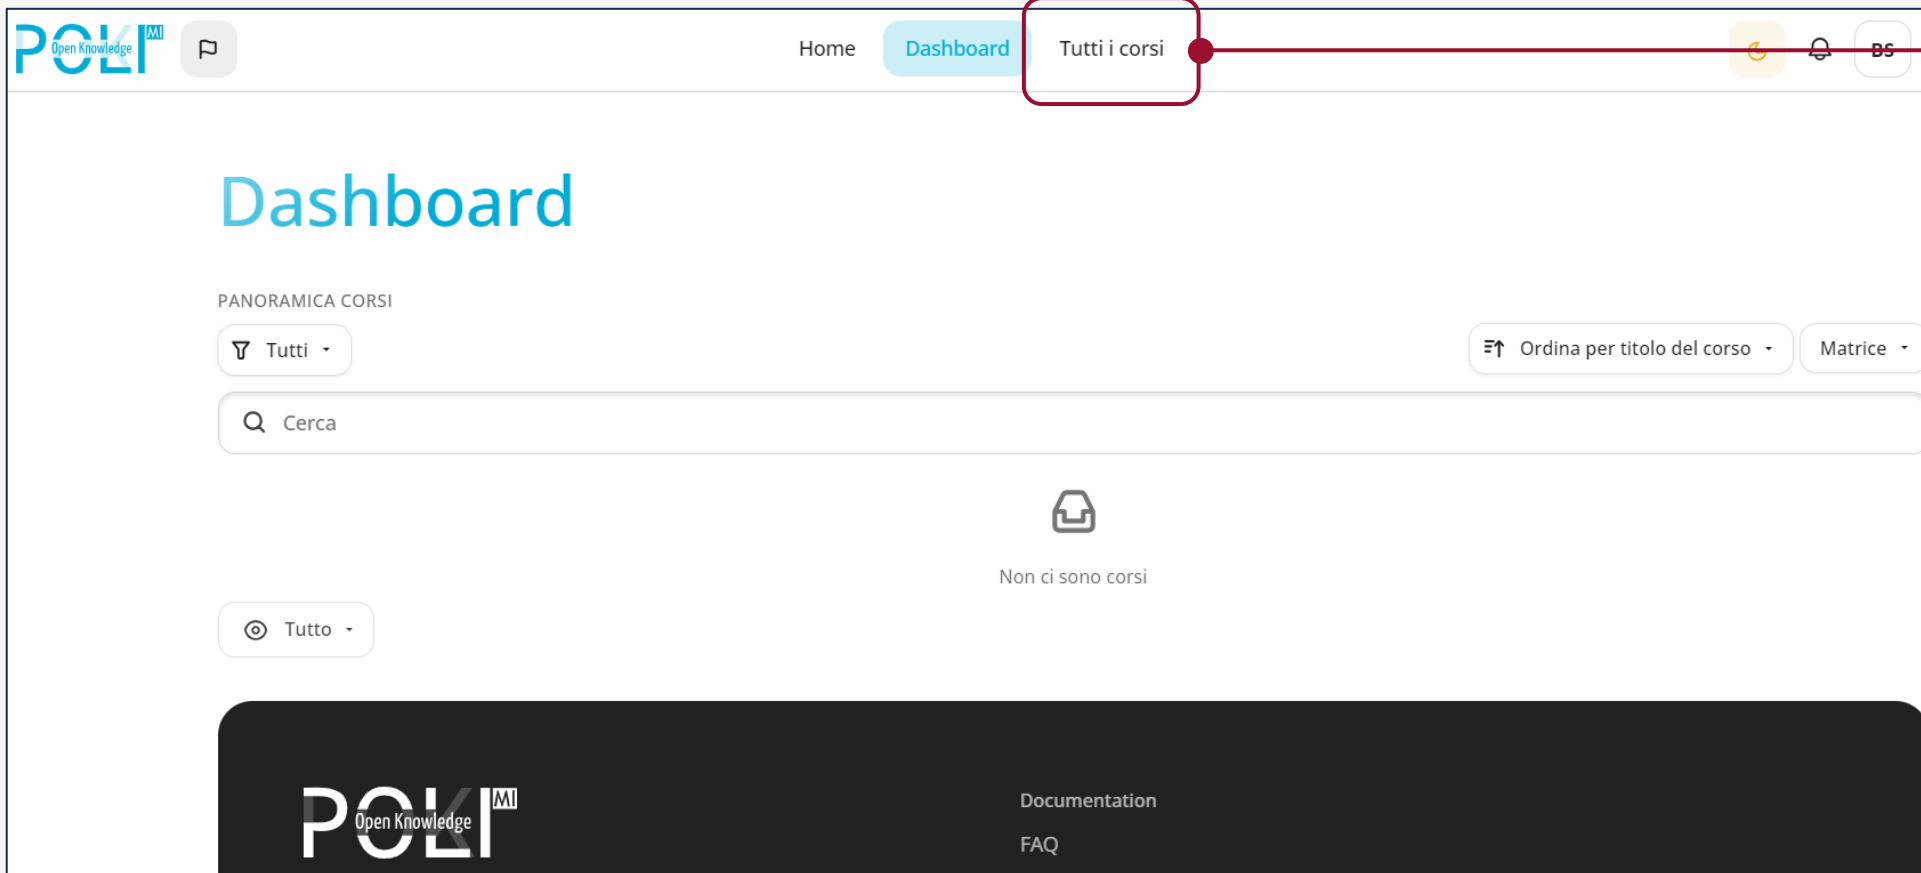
POLI MI Open Knowledge

Home Dashboard Tutti i corsi

BS

Dashboard

PANORAMICA CORSI

Tutti

Ordina per titolo del corso

Matrice

Cerca

Non ci sono corsi

Tutto

POLI MI Open Knowledge

Documentation

FAQ